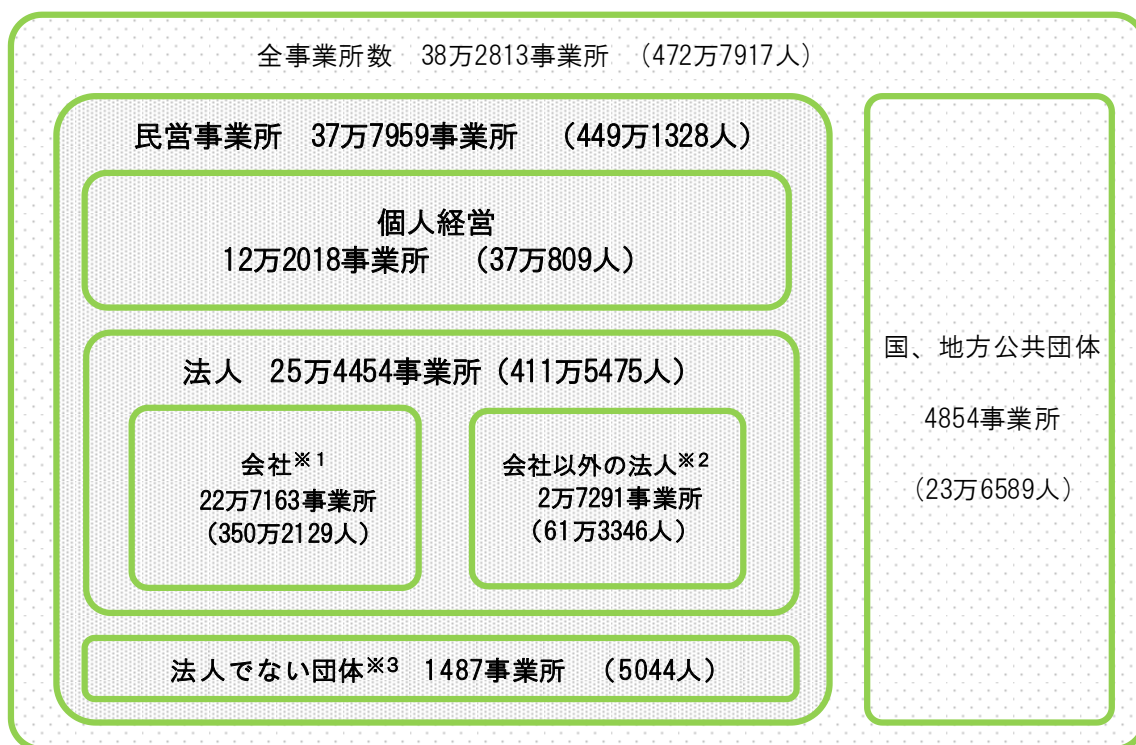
全事業所数　38万2813事業所　（472万7917人）

民営事業所　37万7959事業所　（449万1328人）

個人経営
12万2018事業所　（37万809人）

法人　25万4454事業所（411万5475人）

会社$^{※1}$
22万7163事業所
（350万2129人）

会社以外の法人$^{※2}$
2万7291事業所
（61万3346人）

法人でない団体$^{※3}$　1487事業所　（5044人）

国、地方公共団体

4854事業所

（23万6589人）